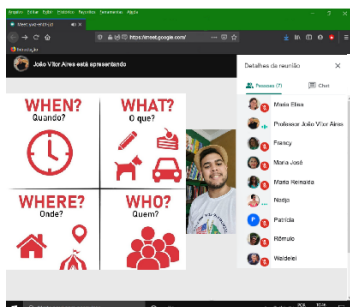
Arquivo Editar Exibir Histórico Favoritos Ferramentas Ajuda

Meet

https://meet.google.com/

João Vitor Aires está apresentando

WHEN?
Quando?

WHAT?
O que?

WHERE?
Onde?

WHO?
Quem?

Detalhes da reunião

Pessoas (7)

Chat

Maria Eliza

Professor João Vitor Aires

Francy

Maria José

Maria Fernanda

Nadja

Patrícia

Rômulo

Waldirei